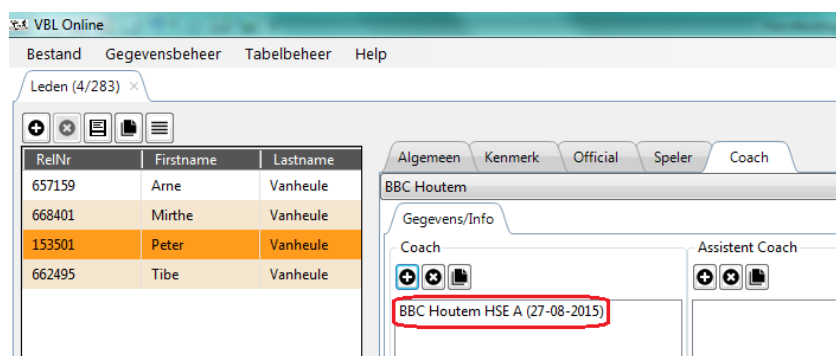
VBL Online

Bestand Gegevensbeheer Tabelbeheer Help

Leden (4/283) ×

| RelNr | Firstname | Lastname |
|---|---|---|
| 657159 | Arne | Vanheule |
| 668401 | Mirthe | Vanheule |
| 153501 | Peter | Vanheule |
| 662495 | Tibe | Vanheule |

Algemeen Kenmerk Official Speler Coach

BBC Houtem

Gegevens/Info

Coach

BBC Houtem HSE A (27-08-2015)

Assistent Coach